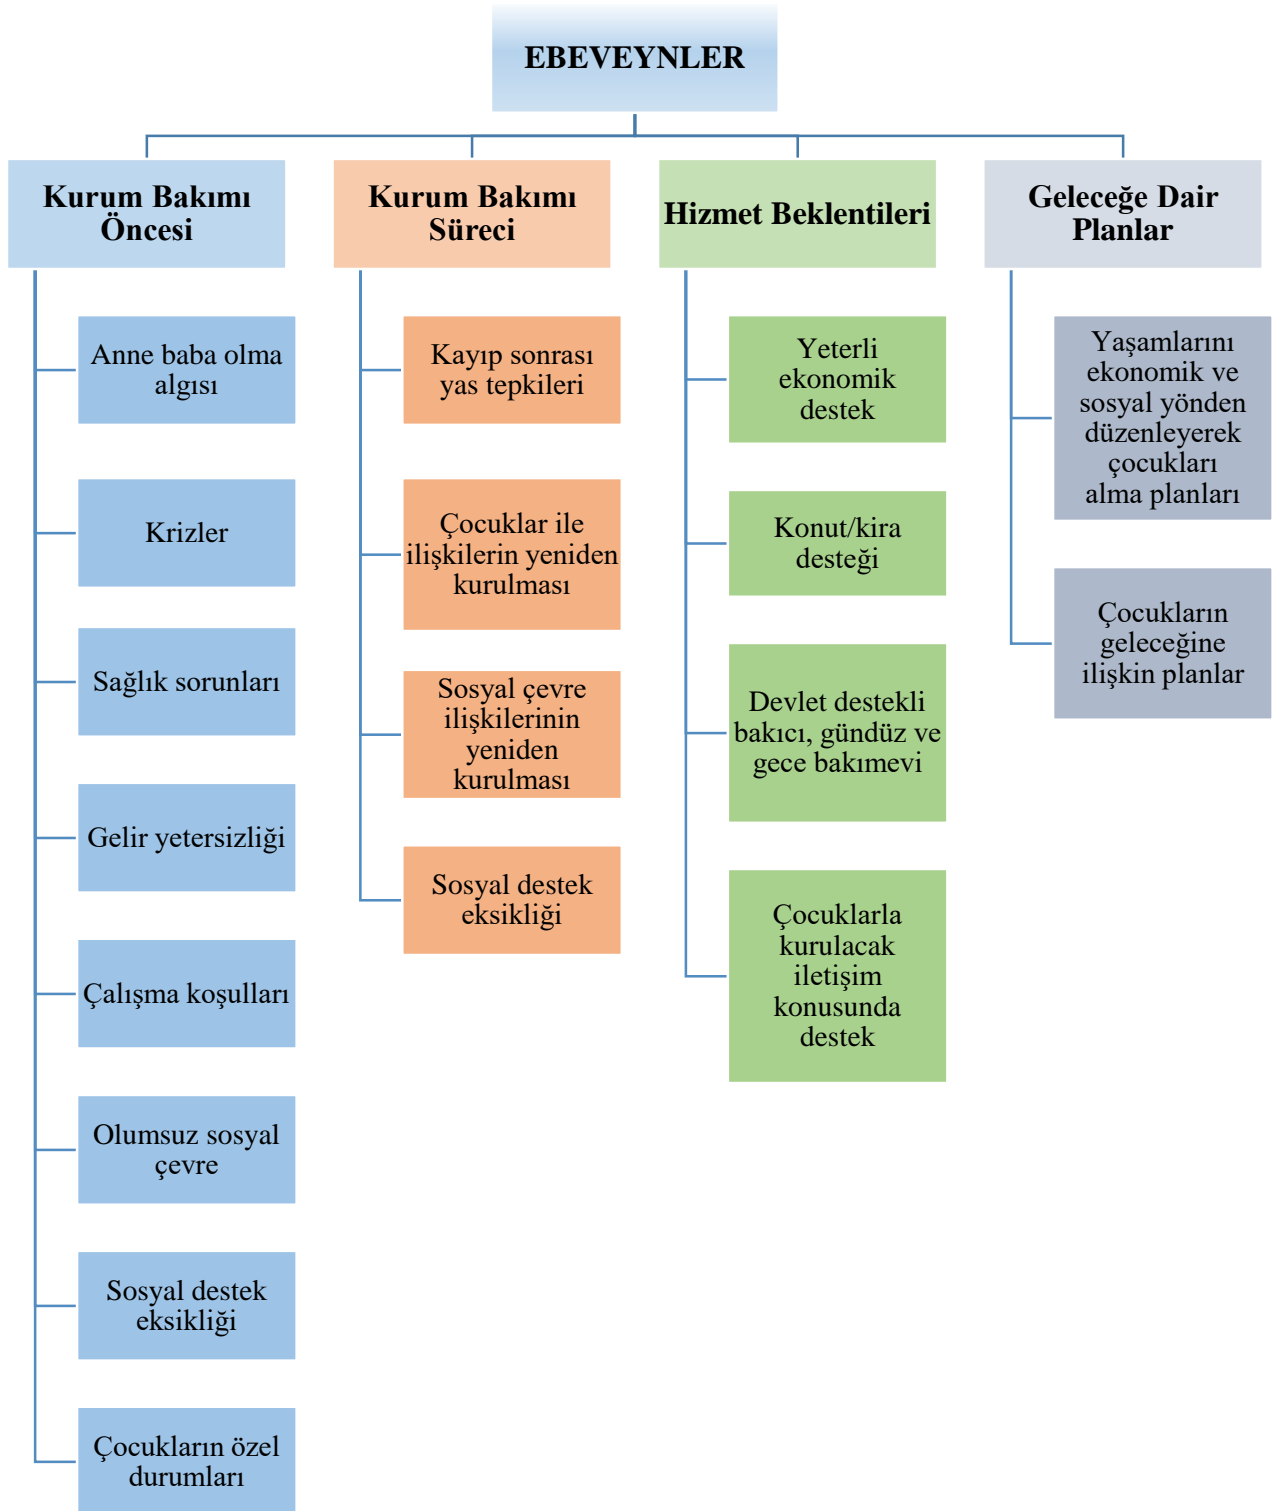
EBEVEYNLER

Kurum Bakımı Öncesi

Anne baba olma algısı

Krizler

Sağlık sorunları

Gelir yetersizliği

Çalışma koşulları

Olumsuz sosyal çevre

Sosyal destek eksikliği

Çocukların özel durumları

Kurum Bakımı Süreci

Kayıp sonrası yas tepkileri

Çocuklar ile ilişkilerin yeniden kurulması

Sosyal çevre ilişkilerinin yeniden kurulması

Sosyal destek eksikliği

Hizmet Beklentileri

Yeterli ekonomik destek

Konut/kira desteği

Devlet destekli bakıcı, gündüz ve gece bakımevi

Çocuklarla kurulacak iletişim konusunda destek

Geleceğe Dair Planlar

Yaşamlarını ekonomik ve sosyal yönden düzenleyerek çocukları alma planları

Çocukların geleceğine ilişkin planlar